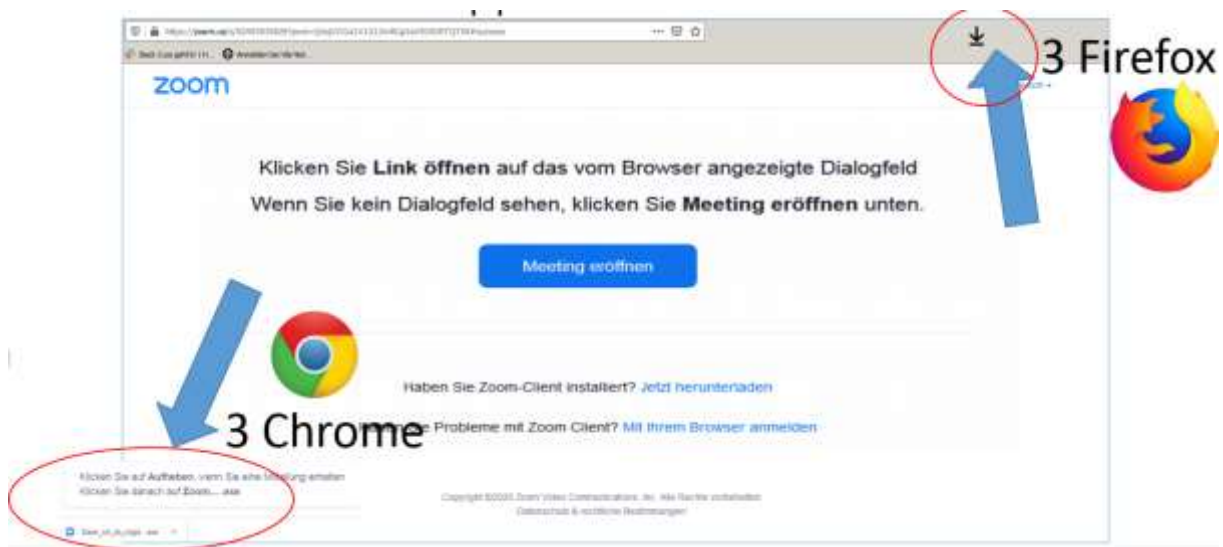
https://zoom.us/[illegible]

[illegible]

zoom

3 Firefox

Klicken Sie **Link öffnen** auf das vom Browser angezeigte Dialogfeld

Wenn Sie kein Dialogfeld sehen, klicken Sie **Meeting eröffnen** unten.

Meeting eröffnen

Haben Sie Zoom-Client installiert? Jetzt herunterladen

3 Chrome

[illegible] Probleme mit Zoom Client? Mit Ihrem Browser anmelden

Klicken Sie auf Aufheben, wenn Sie eine Meldung erhalten
Klicken Sie danach auf Zoom... .exe

Copyright ©2020 Zoom Video Communications, Inc. Alle Rechte vorbehalten.
Datenschutz & rechtliche Bestimmungen

Zoom_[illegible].exe